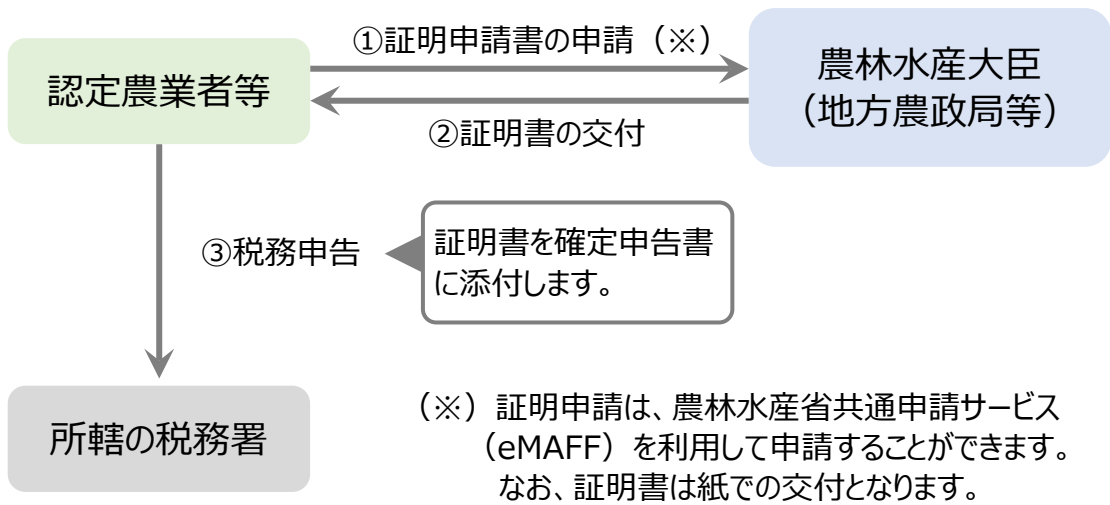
認定農業者等

①証明申請書の申請（※）

農林水産大臣
（地方農政局等）

②証明書の交付

③税務申告

証明書を確定申告書に添付します。

所轄の税務署

（※）証明申請は、農林水産省共通申請サービス（eMAFF）を利用して申請することができます。なお、証明書は紙での交付となります。